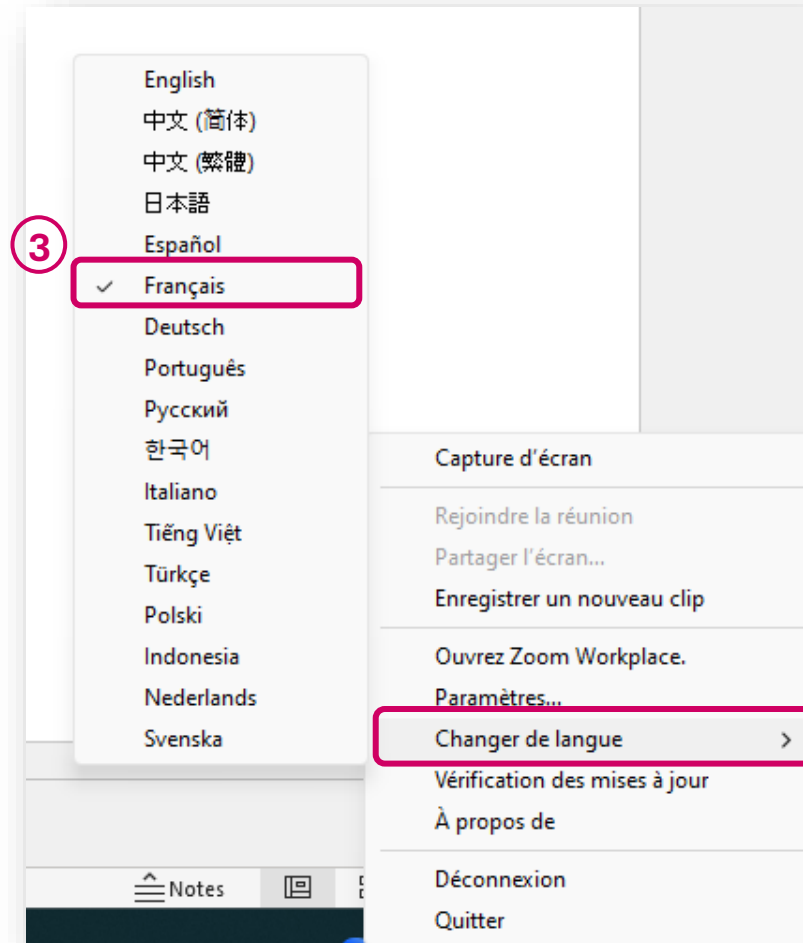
English
中文 (简体)
中文 (繁體)
日本語
3
Español
✓ Français
Deutsch
Português
Русский
한국어
Italiano
Tiếng Việt
Türkçe
Polski
Indonesia
Nederlands
Svenska

Capture d'écran
Rejoindre la réunion
Partager l'écran...
Enregistrer un nouveau clip
Ouvrez Zoom Workplace.
Paramètres...
Changer de langue >
Vérification des mises à jour
À propos de
Déconnexion
Quitter

Notes